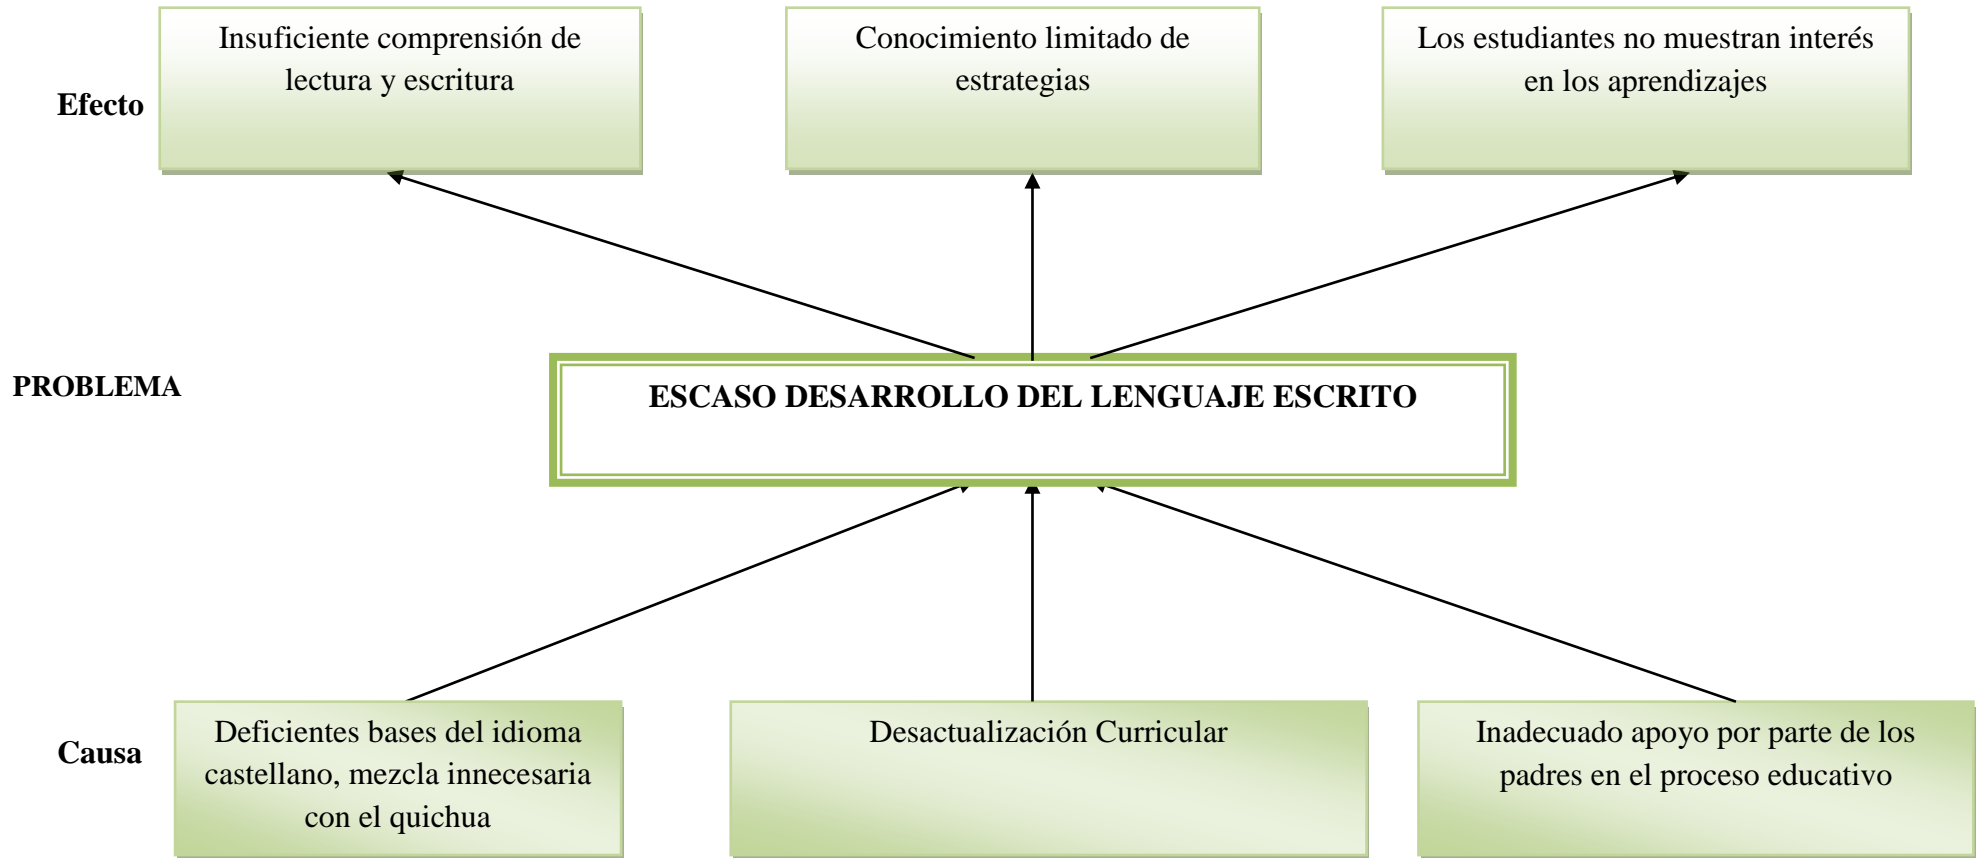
Efecto

Insuficiente comprensión de lectura y escritura

Conocimiento limitado de estrategias

Los estudiantes no muestran interés en los aprendizajes

PROBLEMA

ESCASO DESARROLLO DEL LENGUAJE ESCRITO

Causa

Deficientes bases del idioma castellano, mezcla innecesaria con el quichua

Desactualización Curricular

Inadecuado apoyo por parte de los padres en el proceso educativo